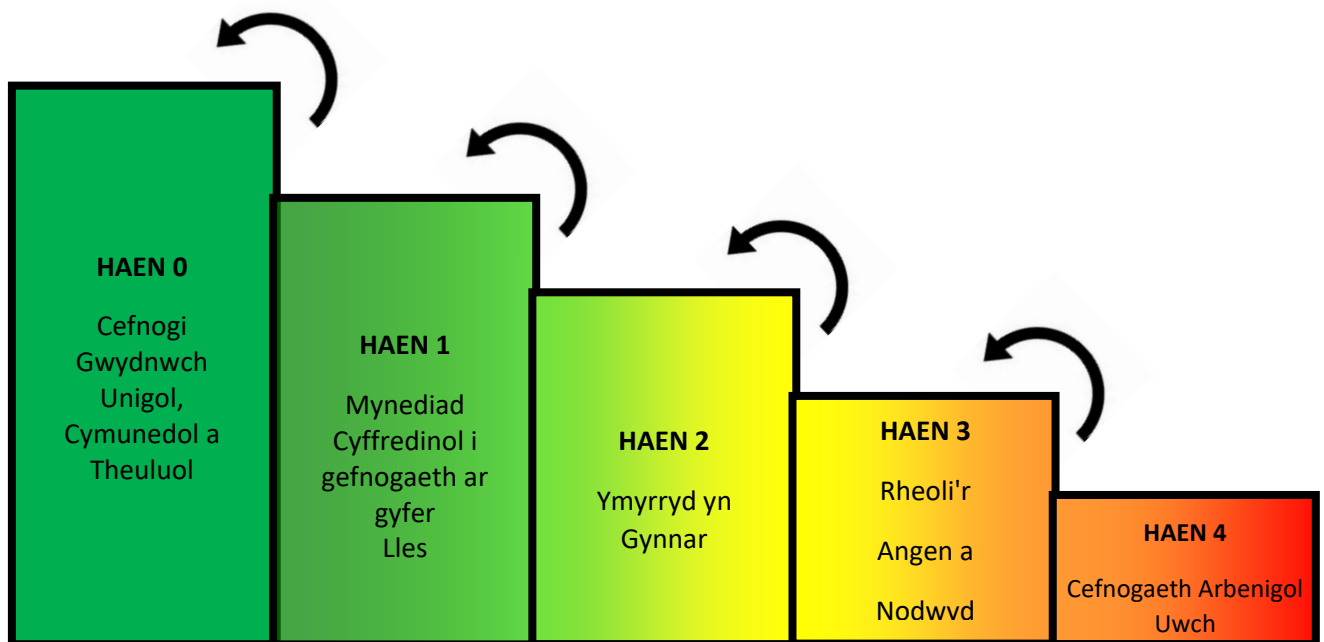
HAEN 0

Cefnogi Gwydnwch Unigol, Cymunedol a Theuluol

HAEN 1

Mynediad Cyffredinol i gefnogaeth ar gyfer Lles

HAEN 2

Ymyrryd yn Gynnar

HAEN 3

Rheoli'r Angen a Nodwvd

HAEN 4

Cefnogaeth Arbenigol Uwch